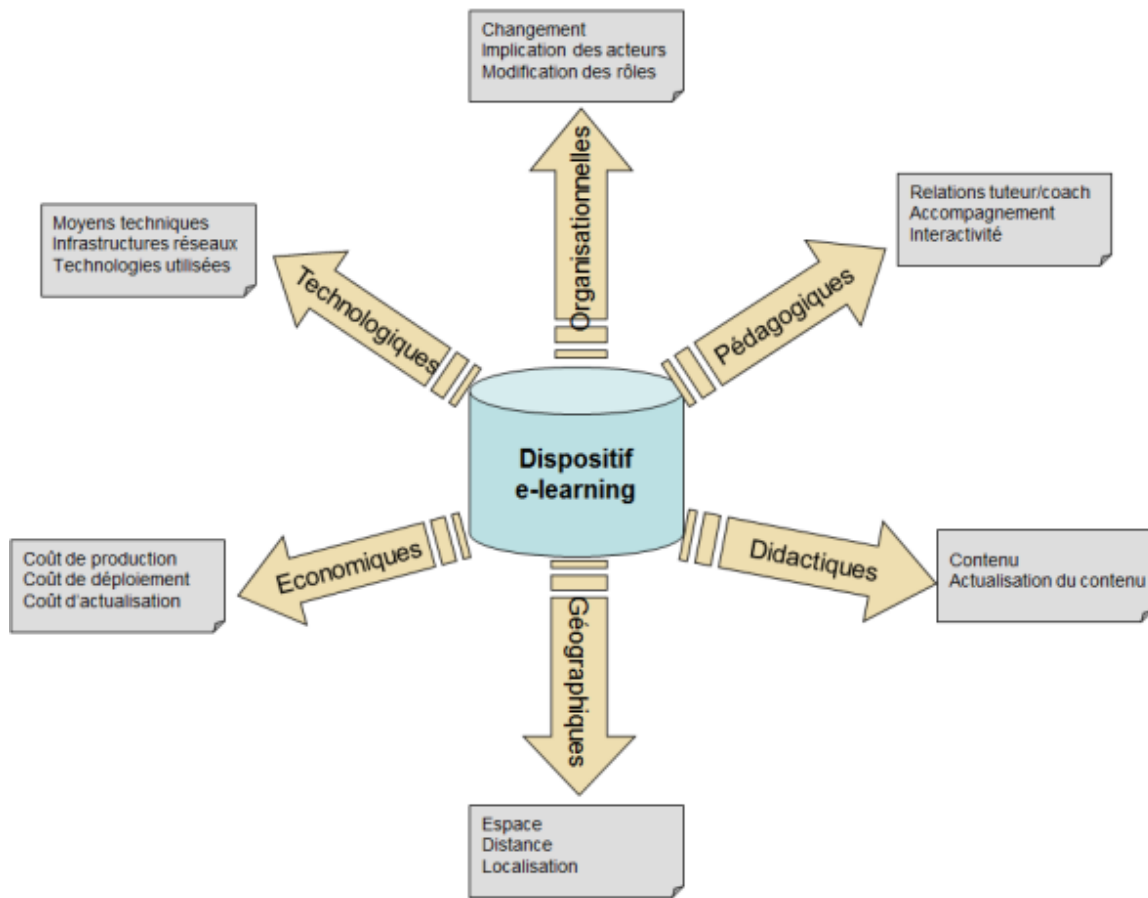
Changement
Implication des acteurs
Modification des rôles

Organisationnelles

Moyens techniques
Infrastructures réseaux
Technologies utilisées

Technologiques

Relations tuteur/coach
Accompagnement
Interactivité

Pédagogiques

Dispositif e-learning

Coût de production
Coût de déploiement
Coût d'actualisation

Economiques

Didactiques

Contenu
Actualisation du contenu

Géographiques

Espace
Distance
Localisation